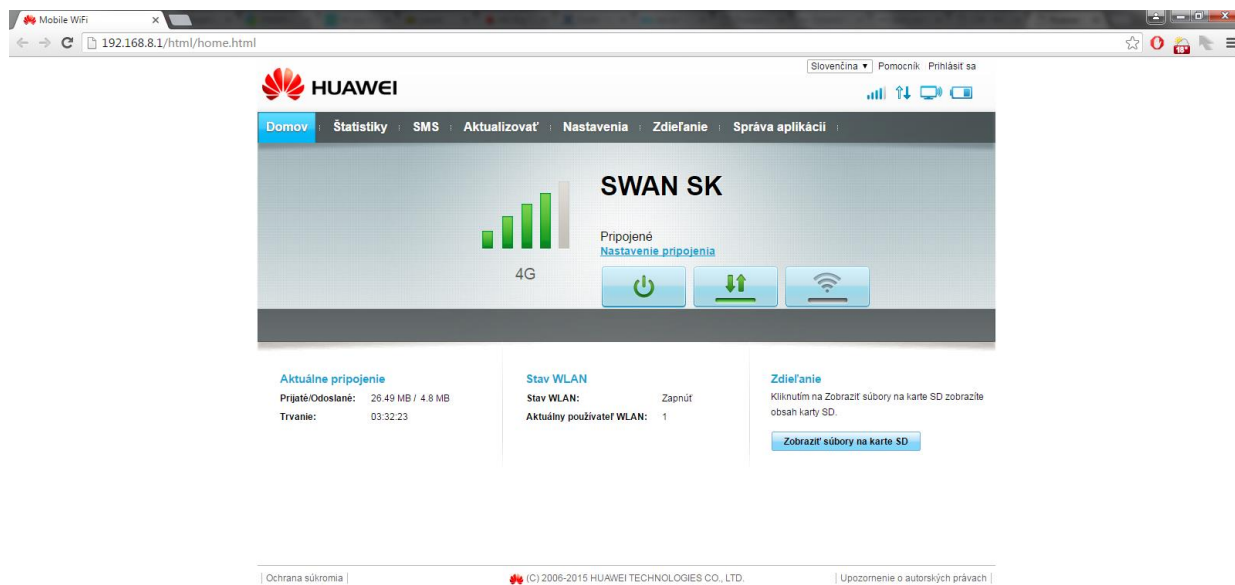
Mobile WiFi
192.168.8.1/html/home.html

Slovenčina ▾ Pomocník Prihlásiť sa

HUAWEI

Domov | Štatistiky | SMS | Aktualizovať | Nastavenia | Zdieľanie | Správa aplikácií

SWAN SK

Pripojené
Nastavenie pripojenia

4G

Aktuálne pripojenie
Prijaté/Odoslané: 26.49 MB / 4.8 MB
Trvanie: 03:32:23

Stav WLAN
Stav WLAN: Zapnutý
Aktuálny používateľ WLAN: 1

Zdieľanie
Kliknutím na Zobraziť súbory na karte SD zobrazíte obsah karty SD.

Zobraziť súbory na karte SD

| Ochrana súkromia |

(C) 2006-2015 HUAWEI TECHNOLOGIES CO., LTD.

| Upozornenie o autorských právach |